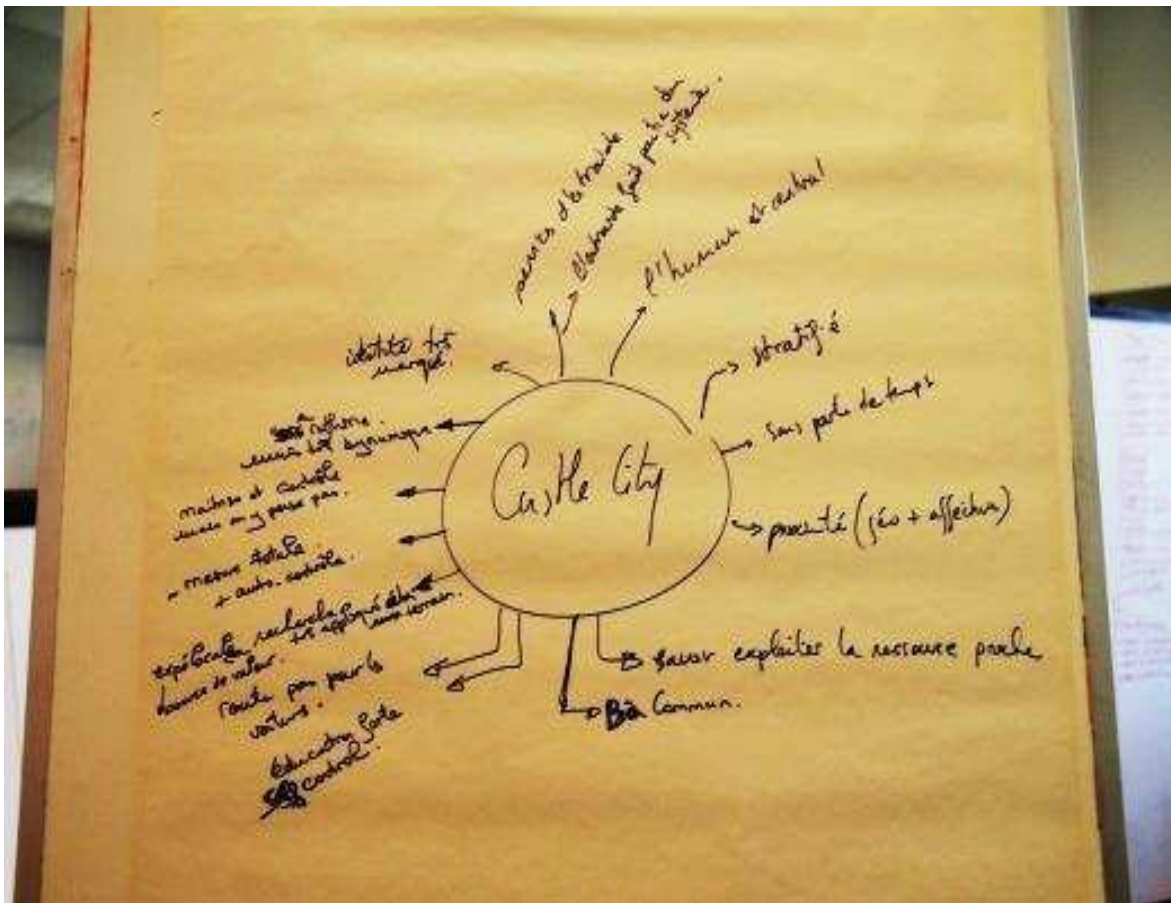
Castle City

aimer de travail
l'habitant fait partie du système.
l'humain est central
stratifié
sans perte de temps
proximité (géo + affichage)
savoir exploiter la ressource proche
Bien Commun.
identité très marquée.
rythme
conscient très dynamique
maîtrise et contrôle
aucun temps perdu.
maîtrise totale
+ auto. contrôle.
exploitation rationnelle - très rapproché de la mine
donner de valeur.
route pour les voitures.
éducation forte
contrôle.